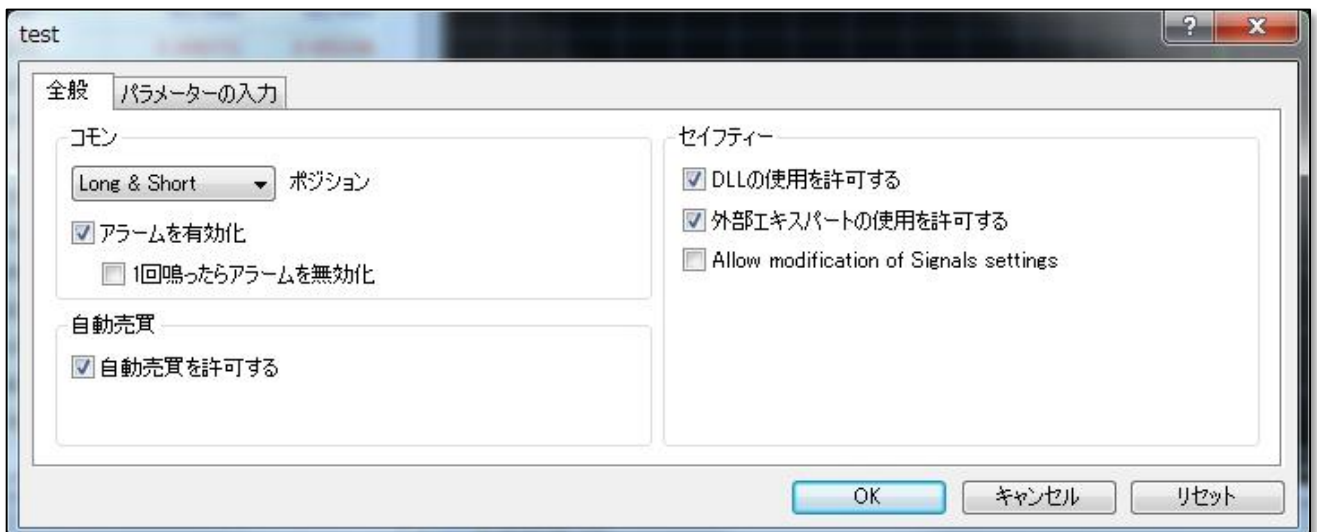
test

?

x

全般

パラメーターの入力

コモン

Long & Short

ポジション

アラームを有効化

1回鳴ったらアラームを無効化

自動売買

自動売買を許可する

セイフティー

DLLの使用を許可する

外部エキスパートの使用を許可する

Allow modification of Signals settings

OK

キャンセル

リセット